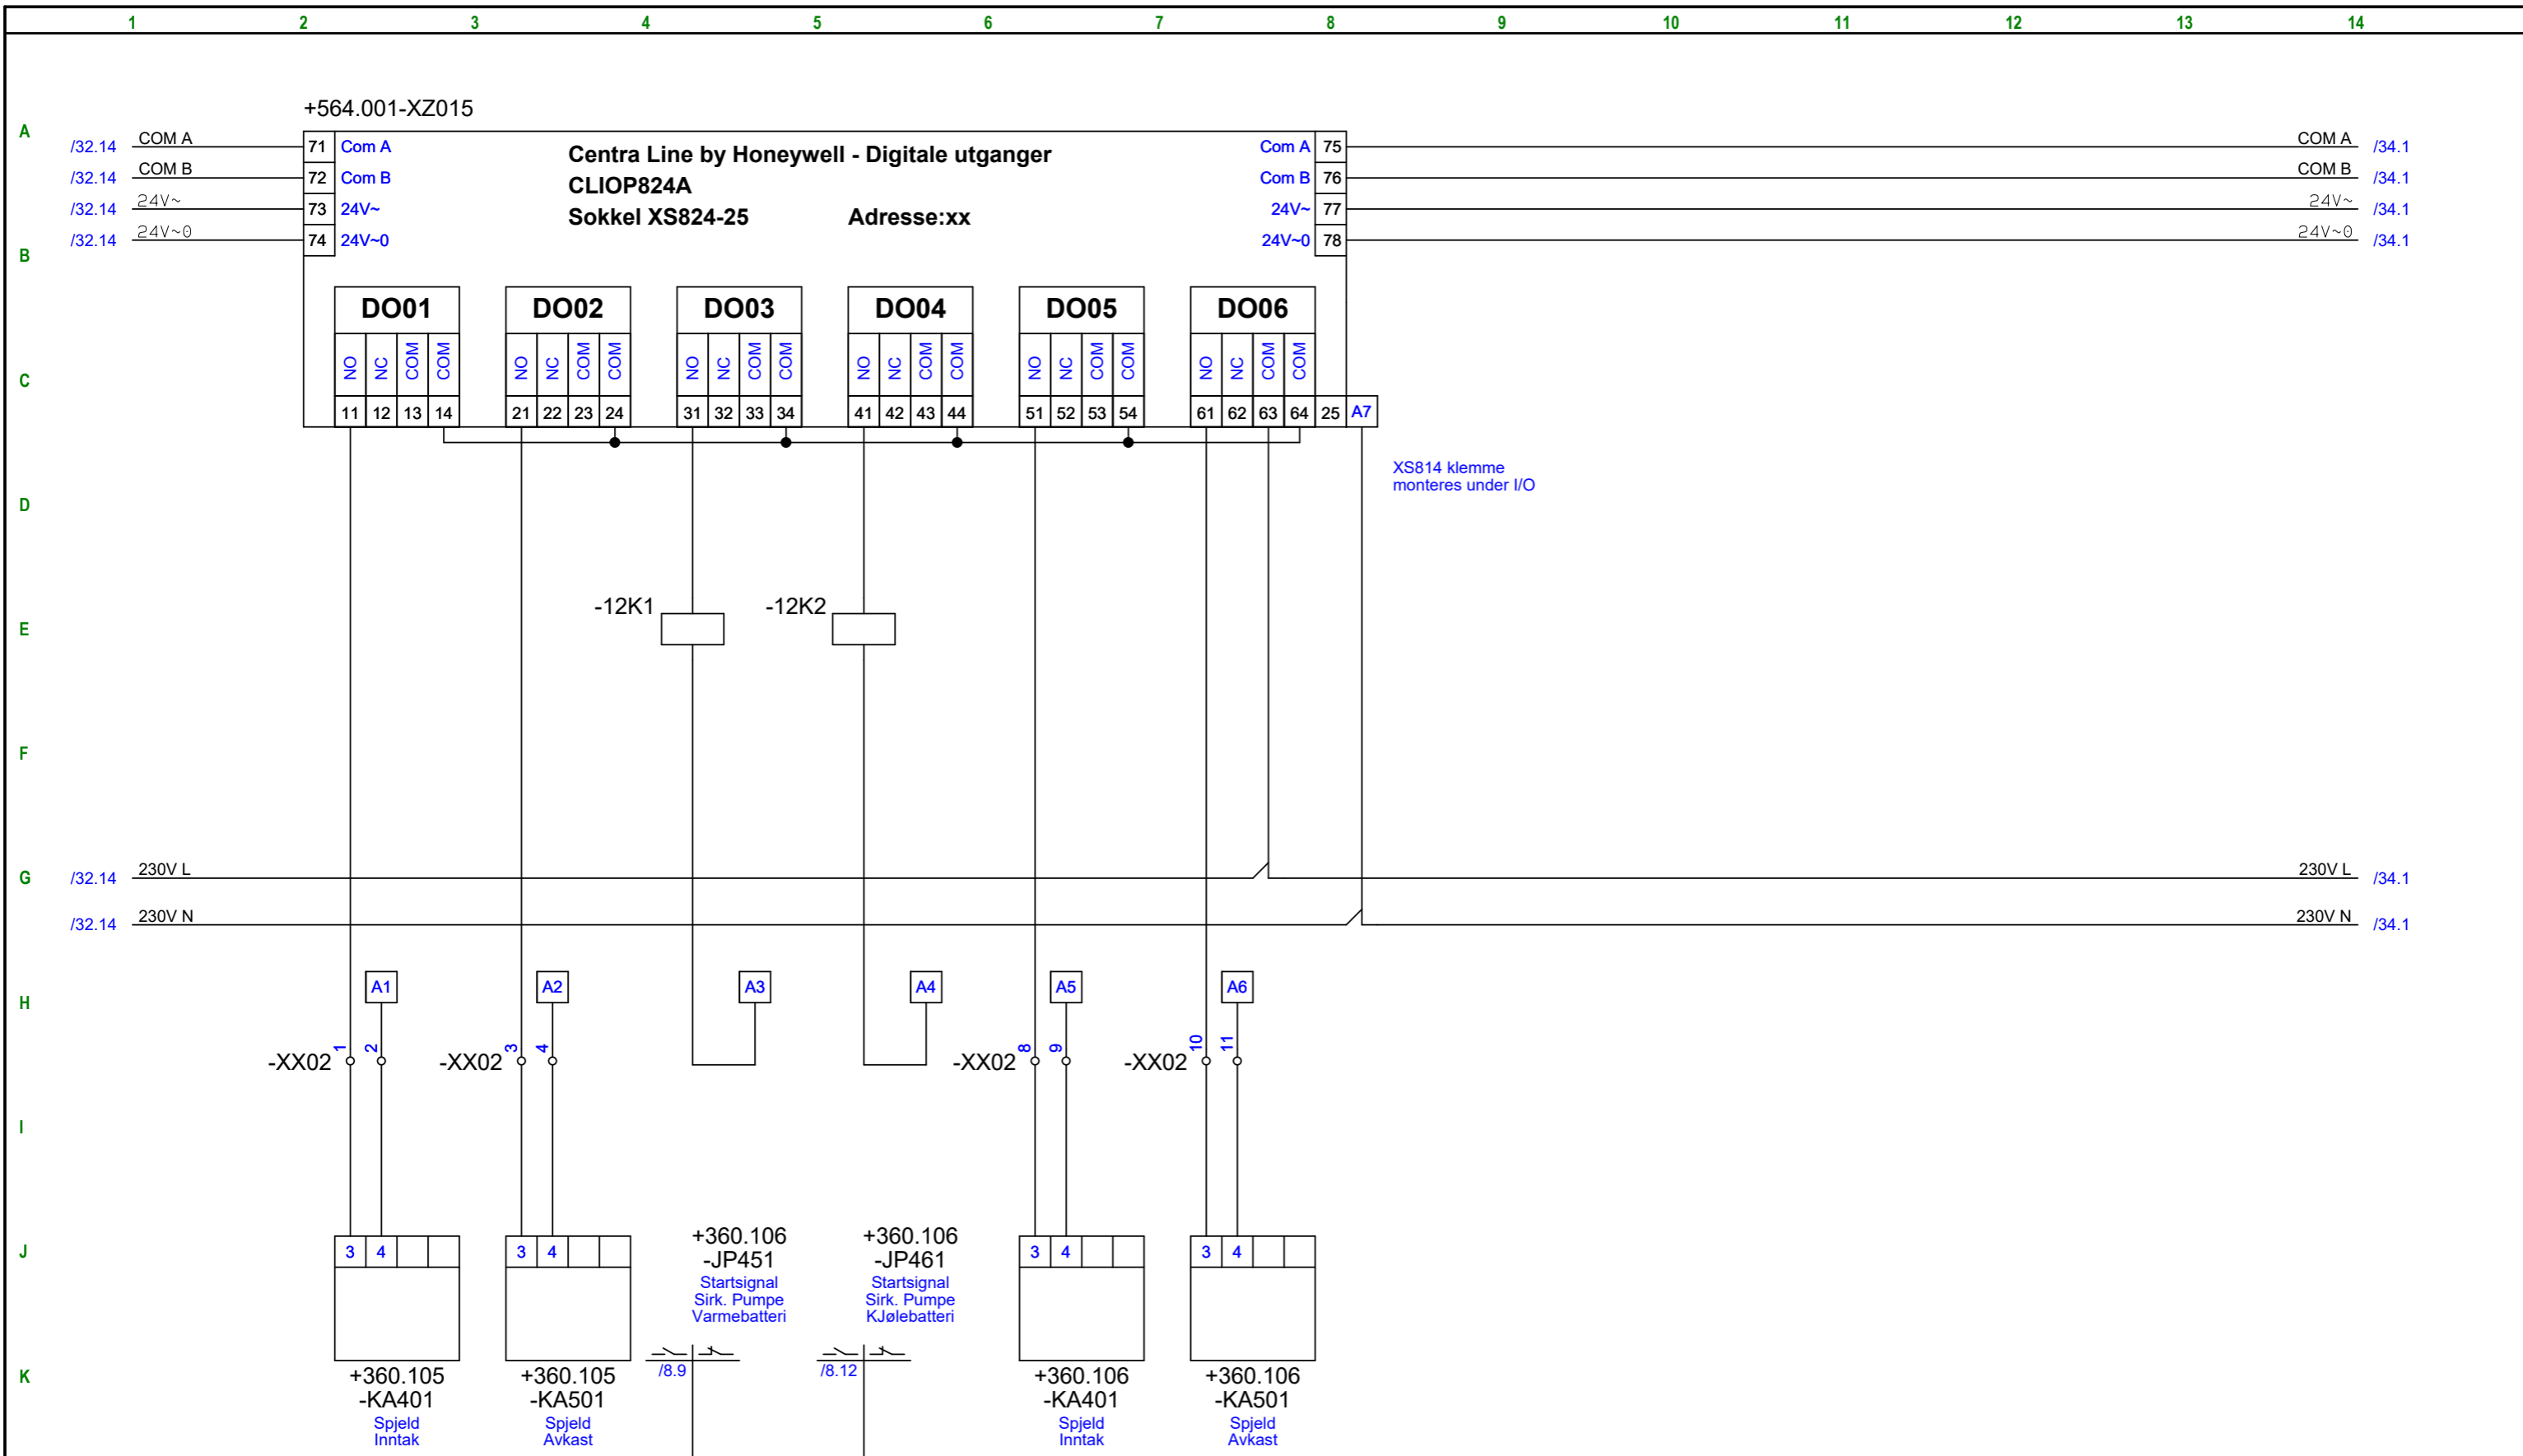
1 2 3 4 5 6 7 8 9 10 11 12 13 14

A B C D E F G H I J K

+564.001-XZ015

/32.14 COM A 71 Com A
/32.14 COM B 72 Com B
/32.14 24V~ 73 24V~
/32.14 24V~0 74 24V~0

Centra Line by Honeywell - Digitale utganger
CLIOP824A
Sokkel XS824-25 Adresse:xx

Com A 75 COM A /34.1
Com B 76 COM B /34.1
24V~ 77 24V~ /34.1
24V~0 78 24V~0 /34.1

DO01
NO NC COM COM
11 12 13 14

DO02
NO NC COM COM
21 22 23 24

DO03
NO NC COM COM
31 32 33 34

DO04
NO NC COM COM
41 42 43 44

DO05
NO NC COM COM
51 52 53 54

DO06
NO NC COM COM
61 62 63 64 25 A7

XS814 klemme
monteres under I/O

-12K1
-12K2

/32.14 230V L 230V L /34.1
/32.14 230V N 230V N /34.1

A1 A2 A3 A4 A5 A6

-XX02 1 2
-XX02 3 4
-XX02 8 9
-XX02 10 11

3 4
+360.105
-KA401
Spjeld
Inntak

3 4
+360.105
-KA501
Spjeld
Avkast

+360.106
-JP451
Startsignal
Sirk. Pumpe
Varmebatteri
/8.9

+360.106
-JP461
Startsignal
Sirk. Pumpe
Kjølebatteri
/8.12

3 4
+360.106
-KA401
Spjeld
Inntak

3 4
+360.106
-KA501
Spjeld
Avkast